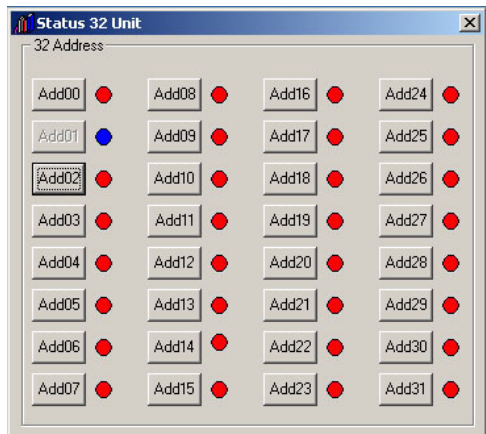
Status 32 Unit

32 Address

Add00 Add08 Add16 Add24
Add01 Add09 Add17 Add25
Add02 Add10 Add18 Add26
Add03 Add11 Add19 Add27
Add04 Add12 Add20 Add28
Add05 Add13 Add21 Add29
Add06 Add14 Add22 Add30
Add07 Add15 Add23 Add31